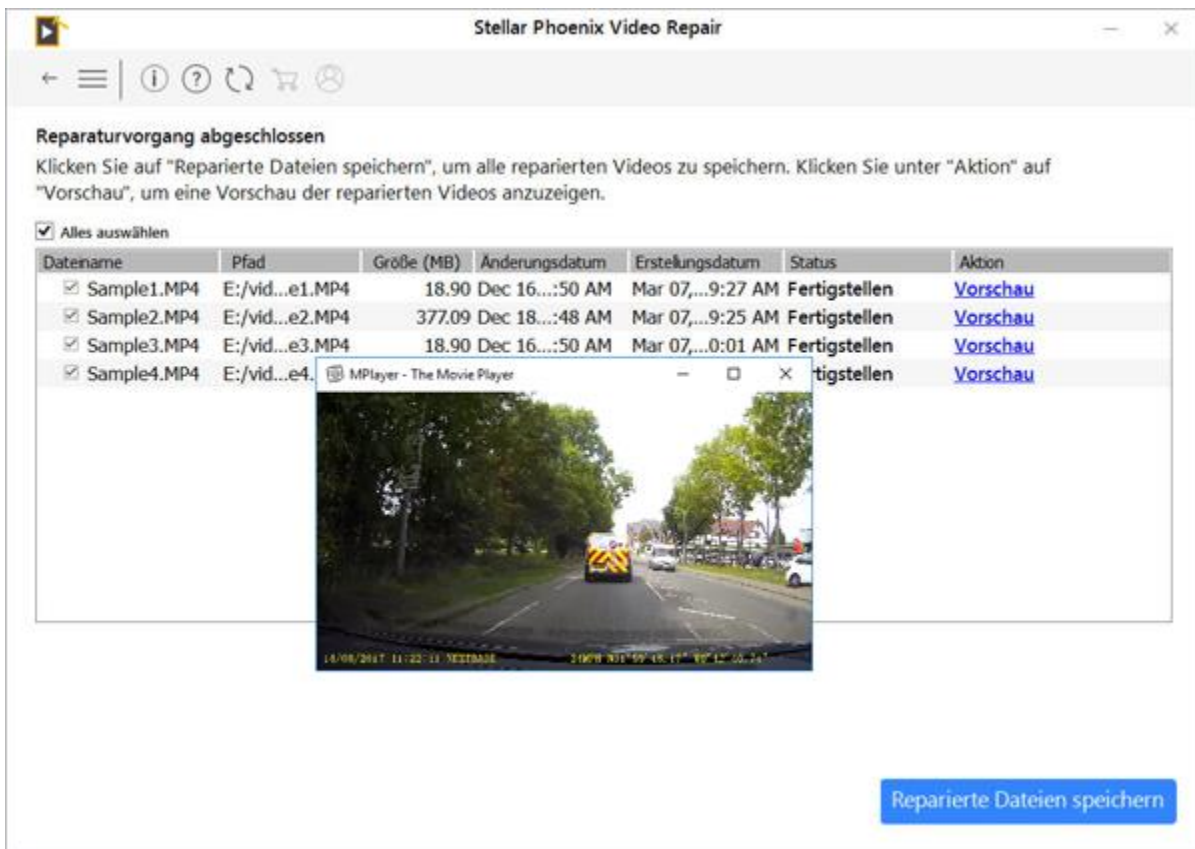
Stellar Phoenix Video Repair

Reparaturvorgang abgeschlossen

Klicken Sie auf "Reparierte Dateien speichern", um alle reparierten Videos zu speichern. Klicken Sie unter "Aktion" auf "Vorschau", um eine Vorschau der reparierten Videos anzuzeigen.

Alles auswählen

| Dateiname | Pfad | Größe (MB) | Änderungsdatum | Erstellungsdatum | Status | Aktion |
|---|---|---|---|---|---|---|
| Sample1.MP4 | E:/vid...e1.MP4 | 18.90 | Dec 16...:50 AM | Mar 07,...9:27 AM | Fertigstellen | Vorschau |
| Sample2.MP4 | E:/vid...e2.MP4 | 377.09 | Dec 18...:48 AM | Mar 07,...9:25 AM | Fertigstellen | Vorschau |
| Sample3.MP4 | E:/vid...e3.MP4 | 18.90 | Dec 16...:50 AM | Mar 07,...0:01 AM | Fertigstellen | Vorschau |
| Sample4.MP4 | E:/vid...e4. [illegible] | | | | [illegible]tigstellen | Vorschau |

MPlayer - The Movie Player

14/08/2017 11:22:13 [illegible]

Reparierte Dateien speichern